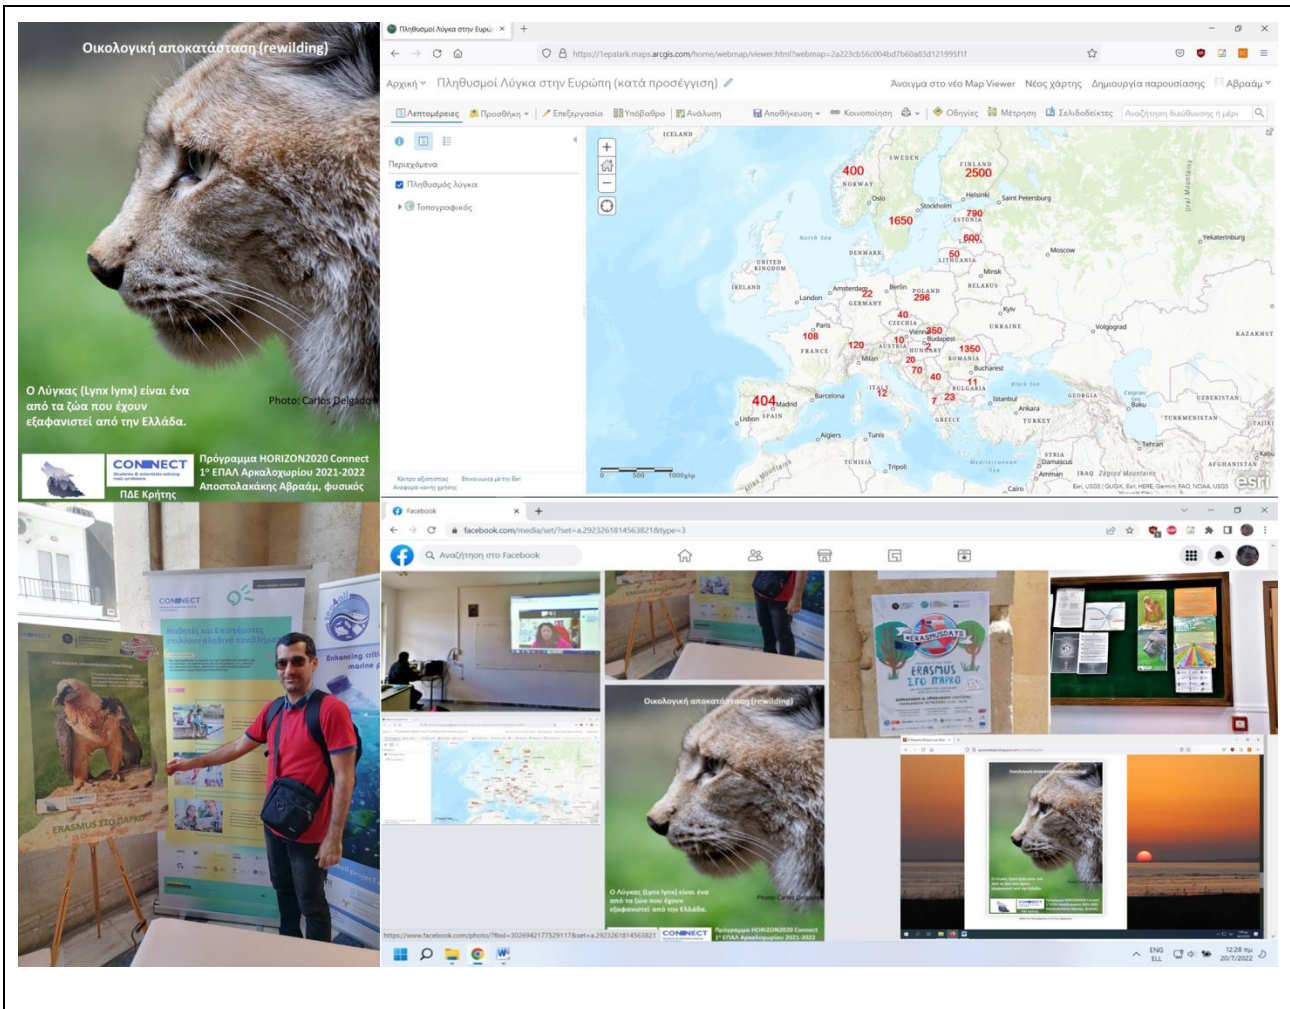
Οικολογική αποκατάσταση (rewilding)

Ο Λύγκας (Lynx lynx) είναι ένα από τα ζώα που έχουν εξαφανιστεί από την Ελλάδα.

Photo: Carlos Delgado

CONNECT

Πρόγραμμα HORIZON2020 Connect
1ο ΕΠΑΛ Αρκαλοχωρίου 2021-2022
Αποστολακάκης Αβραάμ, φυσικός
ΠΔΕ Κρήτης

Πληθυσμοί Λύγκα στην Ευρώπ ×

https://1epalark.maps.arcgis.com/home/webmap/viewer.html?webmap=2a223cb56c004bd7b60a83d121995f1f

Αρχική ▾ Πληθυσμοί Λύγκα στην Ευρώπη (κατά προσέγγιση)

Άνοιγμα στο νέο Map Viewer Νέος χάρτης Δημιουργία παρουσίασης Αβραάμ ▾

Λεπτομέρειες Προσθήκη ▾ Επεξεργασία Υπόβαθρο Ανάλυση Αποθήκευση ▾ Κοινοποίηση Οδηγίες Μέτρηση Σελιδοδείκτες Αναζήτηση διεύθυνσης ή μέρο

Περιεχόμενα
Πληθυσμός Λύγκα
Τοπογραφικός

ICELAND SWEDEN FINLAND NORWAY 400 2500 Helsinki Saint Petersburg Oslo Stockholm 1650 790 ESTONIA 600 North Sea DENMARK 50 LITHUANIA Moscow UNITED KINGDOM IRELAND Amsterdam 22 Berlin POLAND 296 Minsk BELARUS London GERMANY Kyiv 40 Paris CZECHIA Vienna 350 UKRAINE Volgograd 108 FRANCE 120 10 AUSTRIA 2 Budapest HUNGARY 1350 ROMANIA Milan 20 70 40 Bucharest BULGARIA 11 404 Madrid Barcelona ITALY 12 7 23 Istanbul SPAIN Lisbon GREECE Ankara TURKEY Algiers Tunis TUNISIA Tripoli SYRIA Damascus Amman IRAQ Tehran Baku GEORGIA UZBEKISTAN TURKMENISTAN KAZAKHST AFGHANISTAN Cairo Yekaterinburg Ural Mountains

0 500 1000χλμ

Esri, USGS | OUGK, Esri, HERE, Garmin, FAO, NOAA, USGS

Facebook

facebook.com/media/set/?set=a.2923261814563821&type=3

Αναζήτηση στο Facebook

CONNECT

Μαθητές και Επιστήμονες επιλύουν πραγματικά προβλήματα

Enhancing criti marine

ERASMUS ΣΤΟ ΠΑΡΚΟ

#ERASMUSDAYS

ERASMUS ΣΤΟ ΠΑΡΚΟ

Οικολογική αποκατάσταση (rewilding)

Ο Λύγκας (Lynx lynx) είναι ένα από τα ζώα που έχουν εξαφανιστεί από την Ελλάδα.

Πρόγραμμα HORIZON2020 Connect
1ο ΕΠΑΛ Αρκαλοχωρίου 2021-2022

https://www.facebook.com/photo/?fbid=3026942177529117&set=a.2923261814563821

ENG ELL 12:28 πμ 20/7/2022